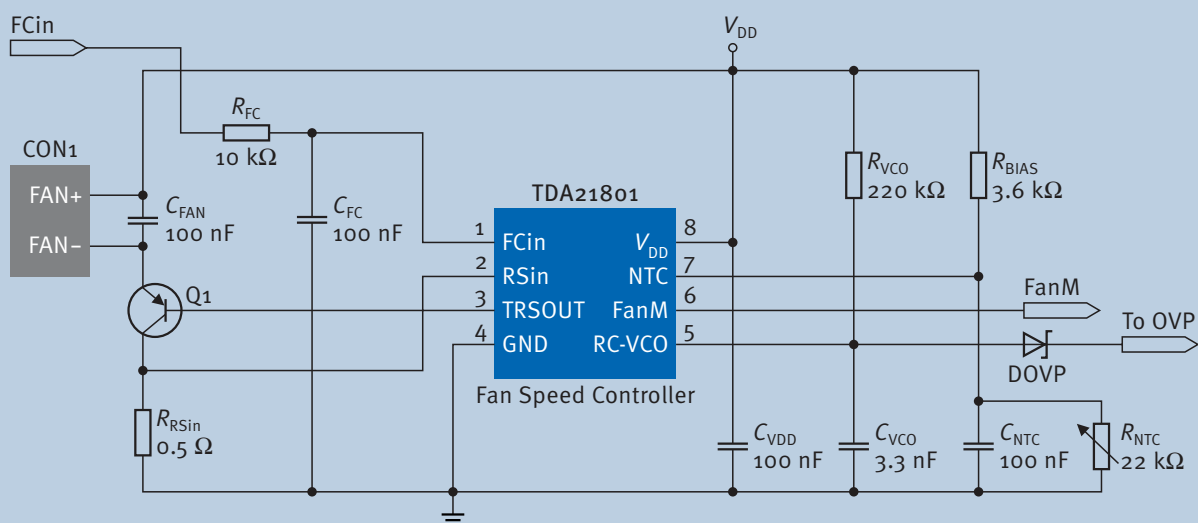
FCin

$V_{DD}$

$R_{FC}$
10 kΩ

CON1
FAN+
FAN–

$C_{FAN}$
100 nF

$C_{FC}$
100 nF

TDA21801

1 FCin
2 RSin
3 TRSOUT
4 GND

8 $V_{DD}$
7 NTC
6 FanM
5 RC-VCO

Fan Speed Controller

Q1

$R_{RSin}$
0.5 Ω

$R_{VCO}$
220 kΩ

$R_{BIAS}$
3.6 kΩ

FanM

To OVP

DOVP

$C_{VDD}$
100 nF

$C_{VCO}$
3.3 nF

$C_{NTC}$
100 nF

$R_{NTC}$
22 kΩ